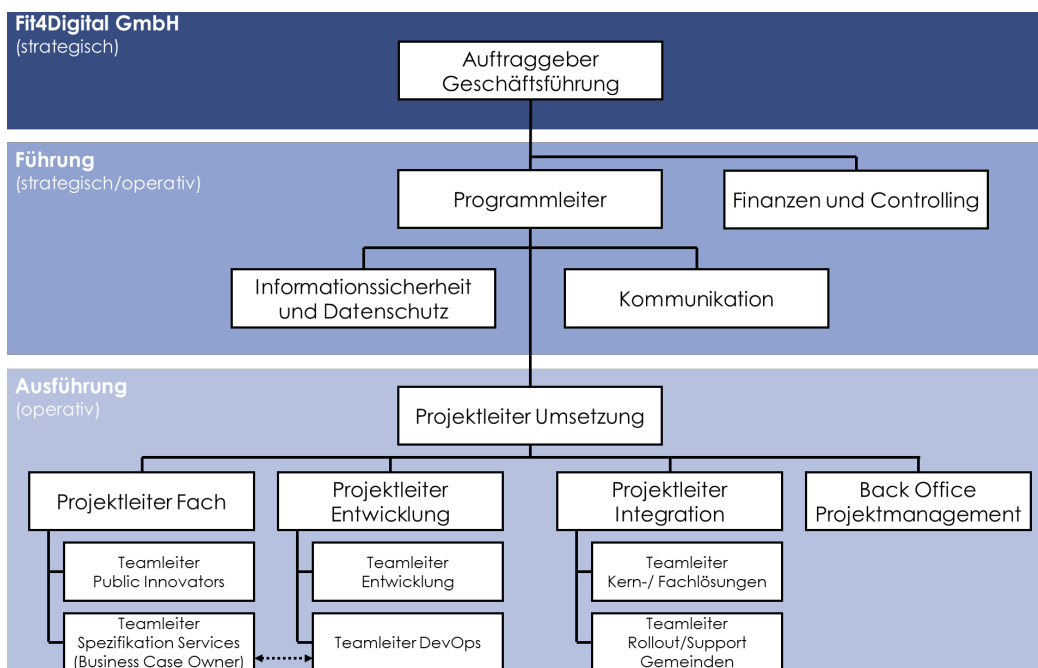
Fit4Digital GmbH
(strategisch)

Auftraggeber
Geschäftsführung

Führung
(strategisch/operativ)

Programmleiter

Finanzen und Controlling

Informationssicherheit und Datenschutz

Kommunikation

Ausführung
(operativ)

Projektleiter Umsetzung

Projektleiter Fach

Teamleiter
Public Innovators

Teamleiter
Spezifikation Services
(Business Case Owner)

Projektleiter
Entwicklung

Teamleiter
Entwicklung

Teamleiter DevOps

Projektleiter
Integration

Teamleiter
Kern-/ Fachlösungen

Teamleiter
Rollout/Support
Gemeinden

Back Office
Projektmanagement